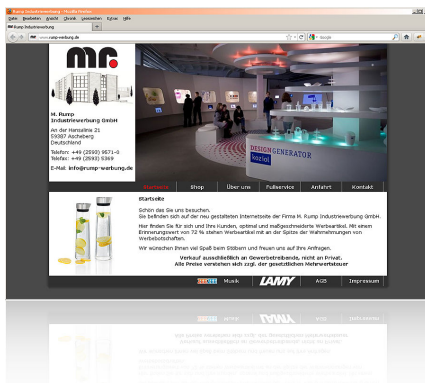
Rump Industriewerbung - Mozilla Firefox

Datei Bearbeiten Ansicht Chronik Lesezeichen Extras Hilfe

Rump Industriewerbung

www.rump-werbung.de

Google

mr.

M. Rump Industriewerbung GmbH

An der Hansalinie 21
59387 Ascheberg
Deutschland

Telefon: +49 (2593) 9571-0
Telefax: +49 (2593) 5369

E-Mail: info@rump-werbung.de

DESIGN GENERATOR

koziol

Startseite | Shop | Über uns | Fullservice | Anfahrt | Kontakt

Startseite

Schön das Sie uns besuchen.
Sie befinden sich auf der neu gestalteten Internetseite der Firma M. Rump Industriewerbung GmbH.

Hier finden Sie für sich und Ihre Kunden, optimal und maßgeschneiderte Werbeartikel. Mit einem Erinnerungswert von 72 % stehen Werbeartikel mit an der Spitze der Wahrnehmungen von Werbebotschaften.

Wir wünschen Ihnen viel Spaß beim Stöbern und freuen uns auf Ihre Anfragen.

Verkauf ausschließlich an Gewerbetreibende, nicht an Privat.
Alle Preise verstehen sich zzgl. der gesetzlichen Mehrwertsteuer

Musik | LAMY | AGB | Impressum